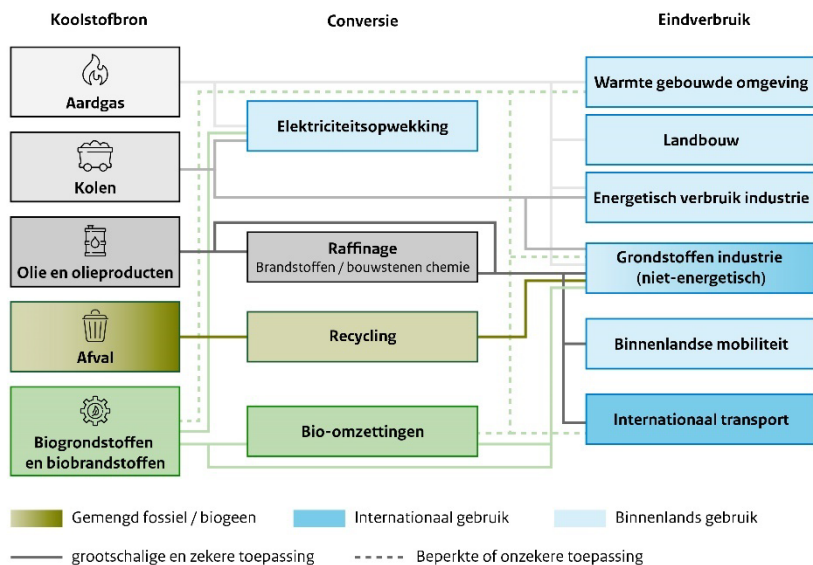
Koolstofbron

Conversie

Eindverbruik

Aardgas

Kolen

Olie en olieproducten

Afval

Biogrondstoffen en biobrandstoffen

Elektriciteitsopwekking

Raffinage
Brandstoffen / bouwstenen chemie

Recycling

Bio-omzettingen

Warmte gebouwde omgeving

Landbouw

Energetisch verbruik industrie

Grondstoffen industrie (niet-energetisch)

Binnenlandse mobiliteit

Internationaal transport

Gemengd fossiel / biogeen

Internationaal gebruik

Binnenlands gebruik

grootschalige en zekere toepassing

Beperkte of onzekere toepassing